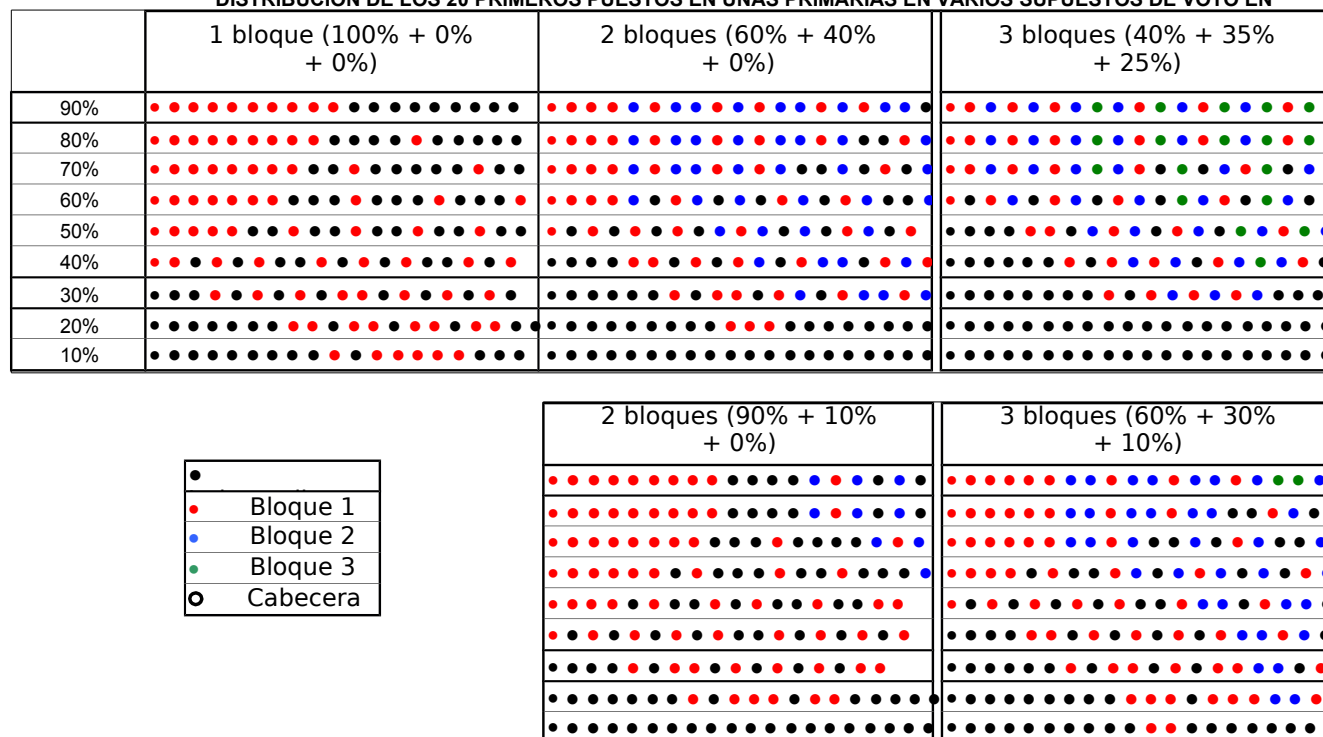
DISTRIBUCIÓN DE LOS 20 PRIMEROS PUESTOS EN UNAS PRIMARIAS EN VARIOS SUPUESTOS DE VOTO EN

| | 1 bloque (100% + 0% + 0%) | 2 bloques (60% + 40% + 0%) | 3 bloques (40% + 35% + 25%) |
|---|---|---|---|
| 90% | | | |
| 80% | | | |
| 70% | | | |
| 60% | | | |
| 50% | | | |
| 40% | | | |
| 30% | | | |
| 20% | | | |
| 10% | | | |

| 2 bloques (90% + 10% + 0%) | 3 bloques (60% + 30% + 10%) |
|---|---|

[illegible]
Bloque 1
Bloque 2
Bloque 3
Cabecera